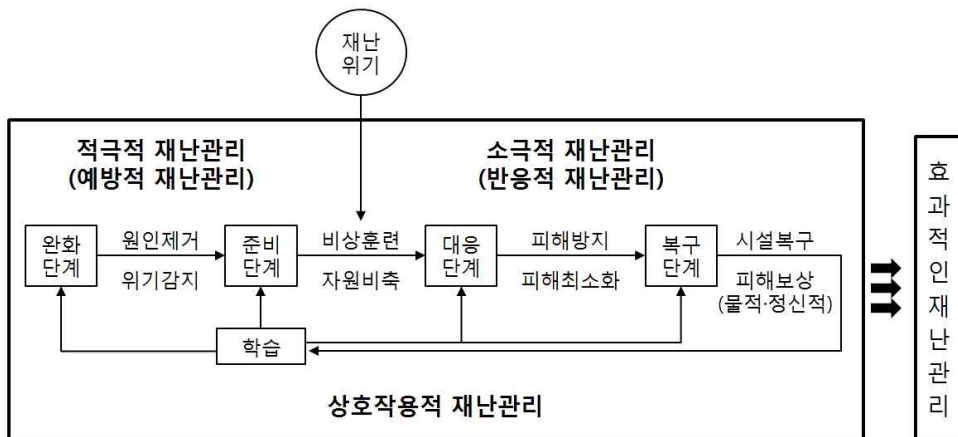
재난 위기

적극적 재난관리
(예방적 재난관리)

소극적 재난관리
(반응적 재난관리)

완화 단계

원인제거

위기감지

준비 단계

비상훈련

자원비축

대응 단계

피해방지

피해최소화

복구 단계

시설복구

피해보상
(물적·정신적)

학습

상호작용적 재난관리

효과적인재난관리